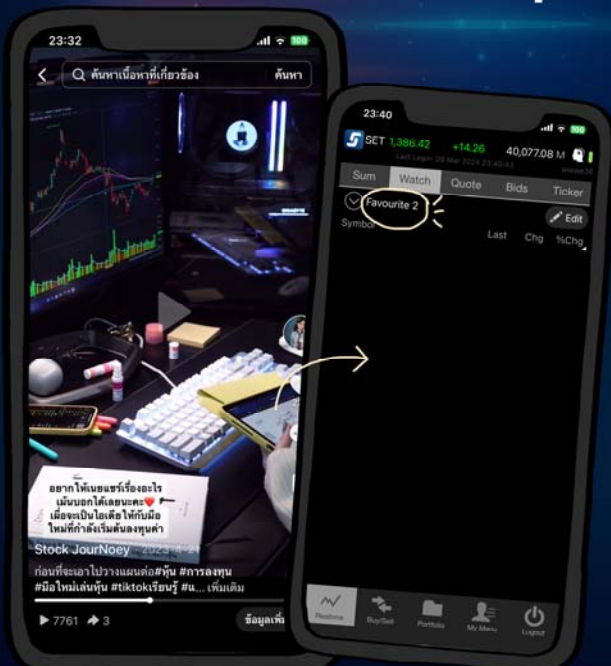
23:32

ค้นหาเนื้อหาที่เกี่ยวข้อง ค้นหา

อยากให้เนยแชร์เรื่องอะไร เม้นบอกได้เลยนะคะ❤️ เผื่อจะเป็นไอเดียให้กับมือใหม่ที่กำลังเริ่มต้นลงทุนค่า

Stock JourNoey · 2023-8-24

ก่อนที่จะเอาไปวางแผนต่อ#หุ้น #การลงทุน #มือใหม่เล่นหุ้น #tiktokเรียนรู้ #น... เพิ่มเติม

7761 3

ข้อมูลเพิ่ม

23:40

SET 1,386.42 +14.26 40,077.08 M

Last Logon 08 Mar 2024 23:40:43

Sum Watch Quote Bids Ticker

Favourite 2

Edit

Symbol Last Chg %Chg

Realtime Buy/Sell Portfolio My Menu Logout